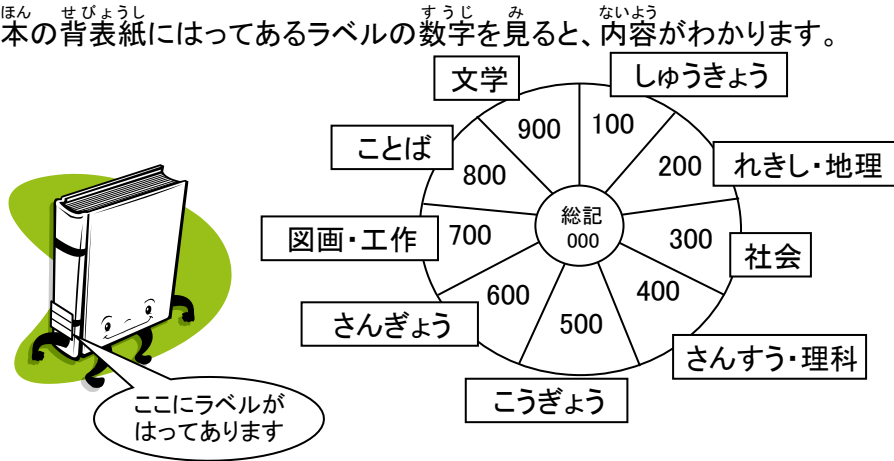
本(ほん)の背表紙(せびょうし)にはってあるラベルの数字(すうじ)を見(み)ると、内容(ないよう)がわかります。

文学

900

100

しゅうきょう

ことば

800

200

れきし・地理

図画・工作

700

総記
000

300

社会

600

400

さんぎょう

500

さんすう・理科

こうぎょう

ここにラベルが
はってあります